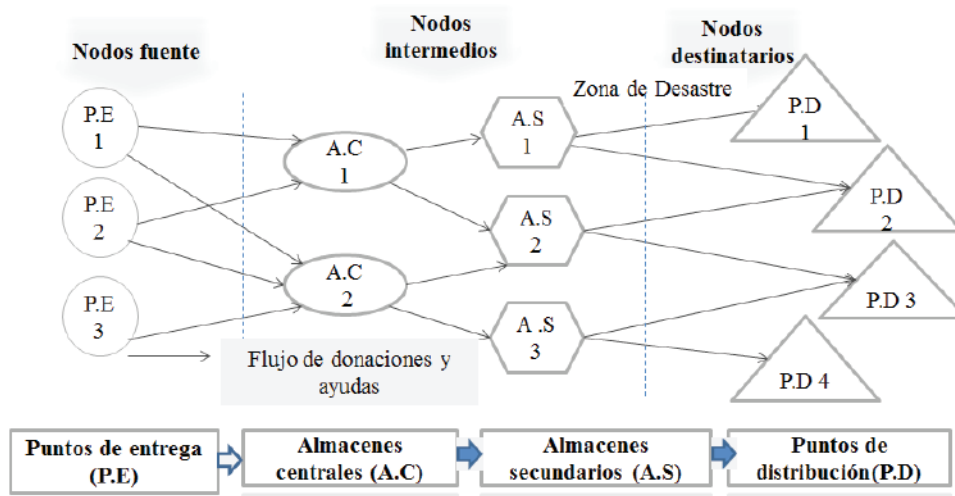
Nodos fuente

Nodos intermedios

Nodos destinatarios

Zona de Desastre

P.E 1

P.E 2

P.E 3

A.C 1

A.C 2

A.S 1

A.S 2

A .S 3

P.D 1

P.D 2

P.D 3

P.D 4

Flujo de donaciones y ayudas

Puntos de entrega (P.E)

Almacenes centrales (A.C)

Almacenes secundarios (A.S)

Puntos de distribución(P.D)